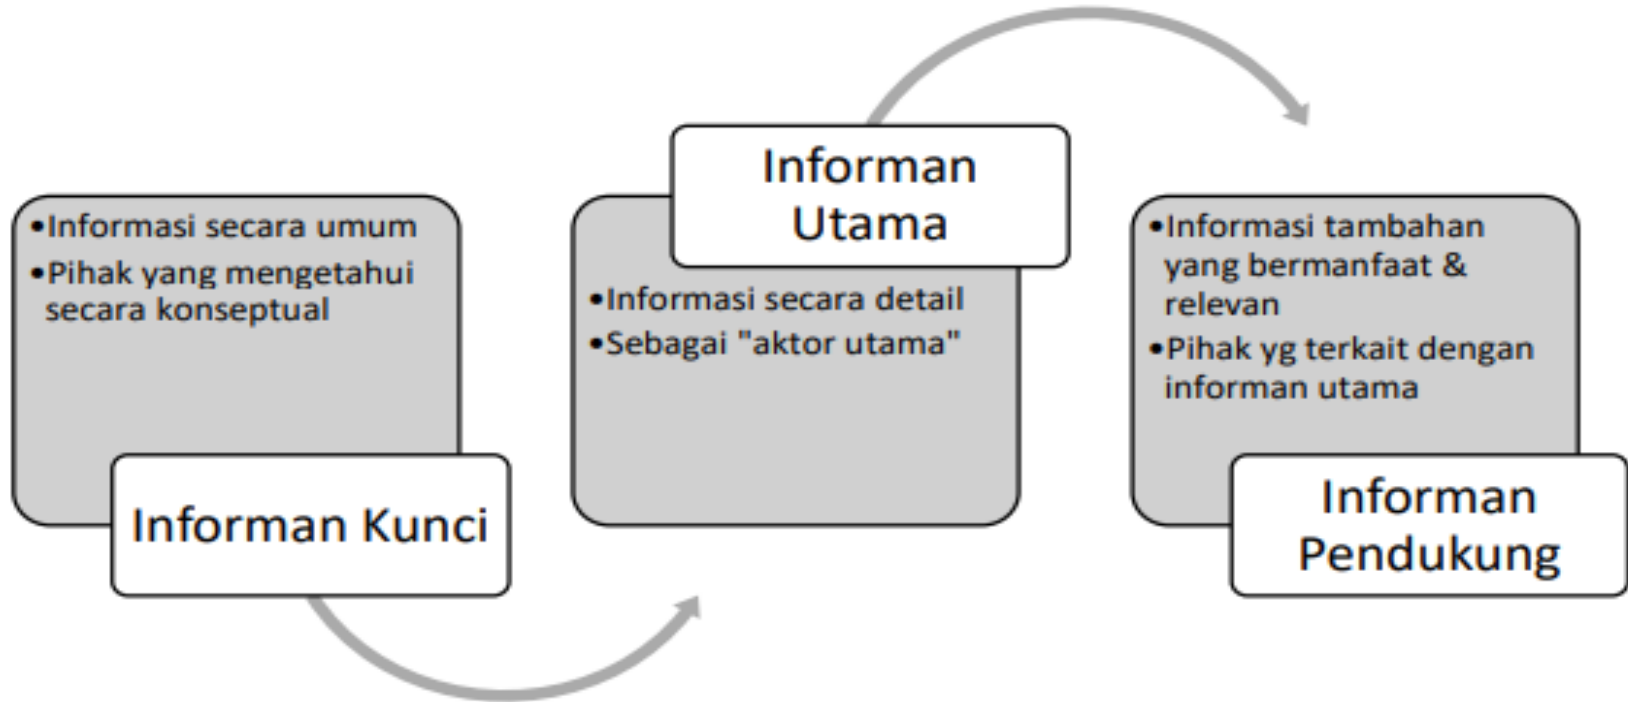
•Informasi secara umum
•Pihak yang mengetahui secara konseptual

Informan Kunci

Informan Utama

•Informasi secara detail
•Sebagai "aktor utama"

•Informasi tambahan yang bermanfaat & relevan
•Pihak yg terkait dengan informan utama

Informan Pendukung